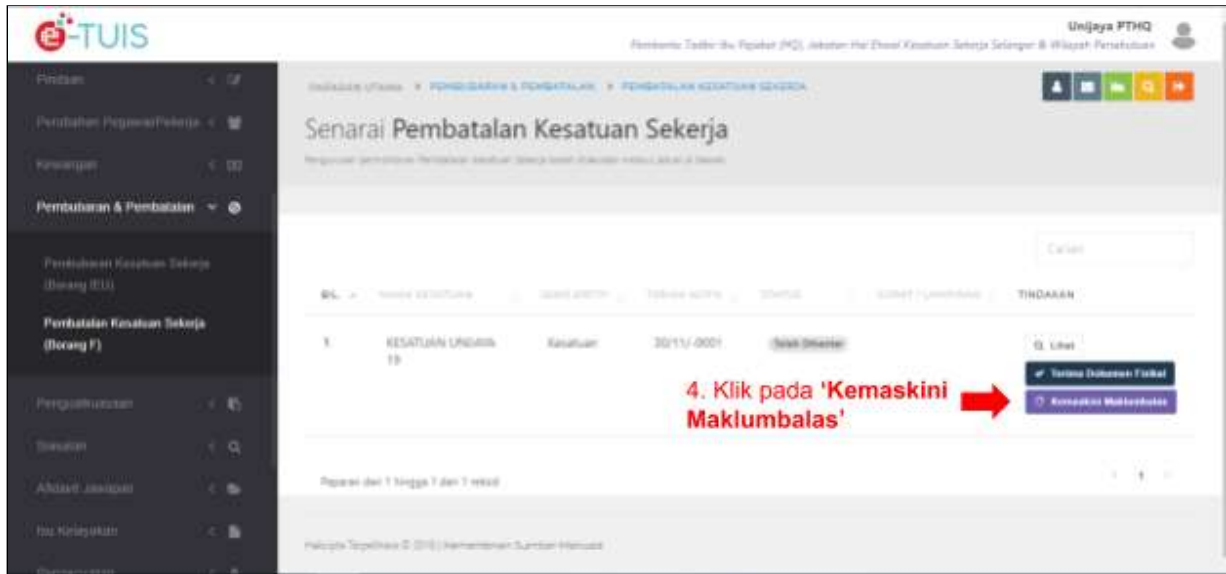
e-TUIS

Unijaya PTHQ

Pembantu Tadbir (Ibu Pejabat (HQ), Jabatan Hal Ehwal Kesatuan Sekerja Selangor & Wilayah Persekutuan

Pindaan

Perubahan Pegawai/Pekerja

Kewangan

Pembubaran & Pembatalan

Pembubaran Kesatuan Sekerja (Borang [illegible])

Pembatalan Kesatuan Sekerja (Borang F)

Penggabungan

Siasatan

Afidavit Jawapan

Isu Kerajaan

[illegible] > PEMBUBARAN & PEMBATALAN > PEMBATALAN KESATUAN SEKERJA

Senarai Pembatalan Kesatuan Sekerja

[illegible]

Carian

| BIL | NAMA KESATUAN | JENIS ENTITI | TARIKH NOTIS | STATUS | SURAT / LAMPIRAN | TINDAKAN |
|---|---|---|---|---|---|---|
| 1 | KESATUAN UNDAN 19 | Kesatuan | 30/11/-0001 | Telah Dihantar | | Lihat<br>Terima Dokumen Fizikal<br>Kemaskini Maklumbalas |

4. Klik pada 'Kemaskini Maklumbalas'

Paparan dari 1 hingga 1 dari 1 rekod

1

Hakcipta Terpelihara © 2016 | Kementerian Sumber Manusia